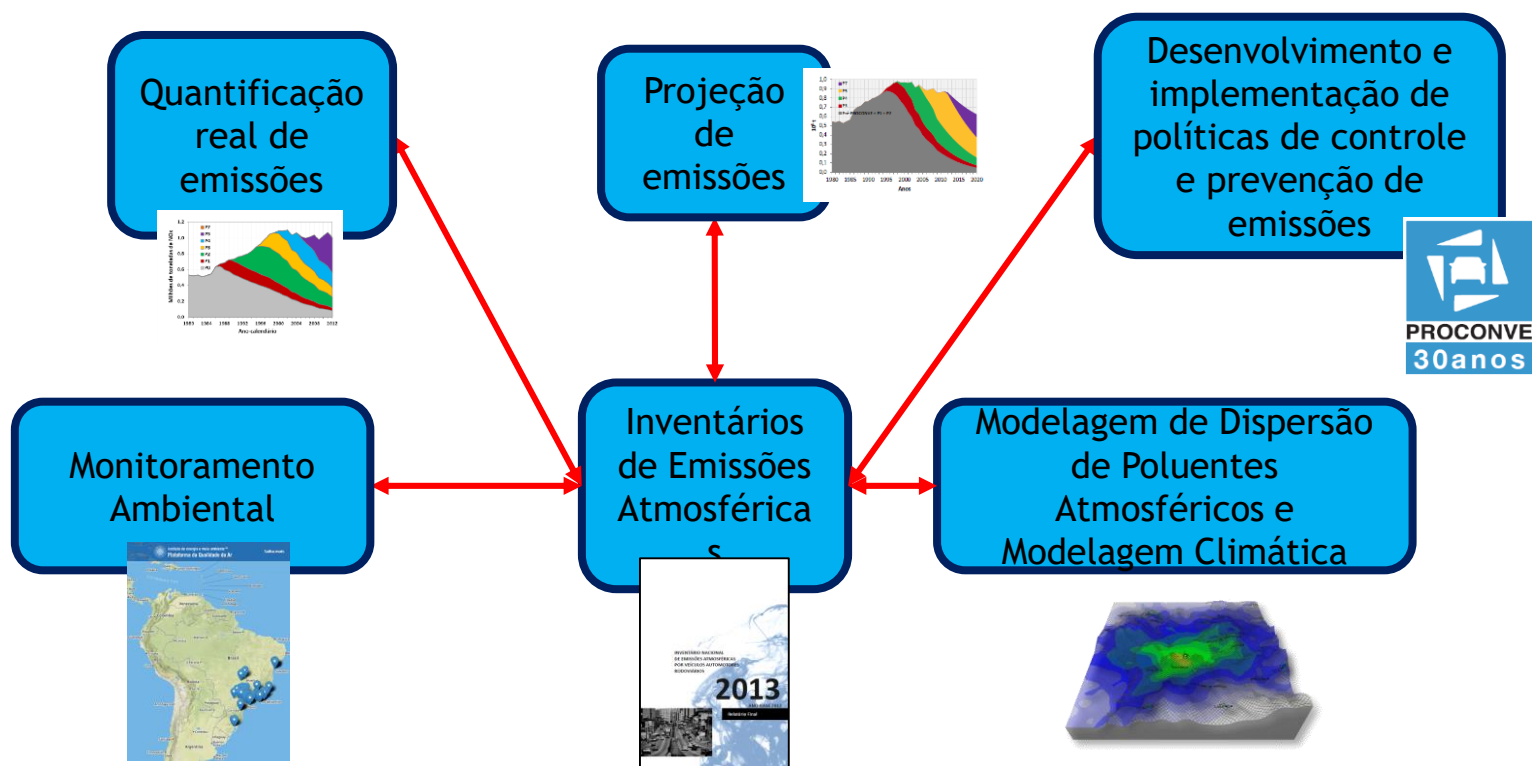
Quantificação real de emissões

Projeção de emissões

Desenvolvimento e implementação de políticas de controle e prevenção de emissões

PROCONVE
30anos

Monitoramento Ambiental

Inventários de Emissões Atmosférica s

Modelagem de Dispersão de Poluentes Atmosféricos e Modelagem Climática

Plataforma da Qualidade do Ar

INVENTÁRIO NACIONAL DE EMISSÕES ATMOSFÉRICAS POR VEÍCULOS AUTOMOTORES RODOVIÁRIOS

2013

Relatório Final

Anos

Ano-calendário